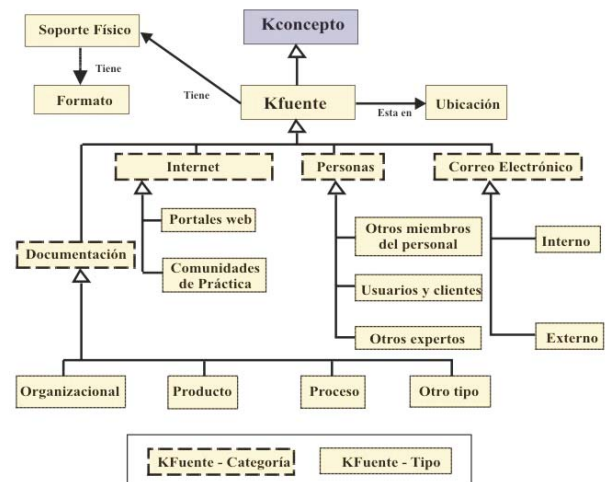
Soporte Físico

Kconcepto

Tiene

Formato

Tiene

Kfuente

Esta en

Ubicación

Internet

Personas

Correo Electrónico

Portales web

Otros miembros del personal

Interno

Documentación

Comunidades de Práctica

Usuarios y clientes

Otros expertos

Externo

Organizacional

Producto

Proceso

Otro tipo

KFuente - Categoría

KFuente - Tipo